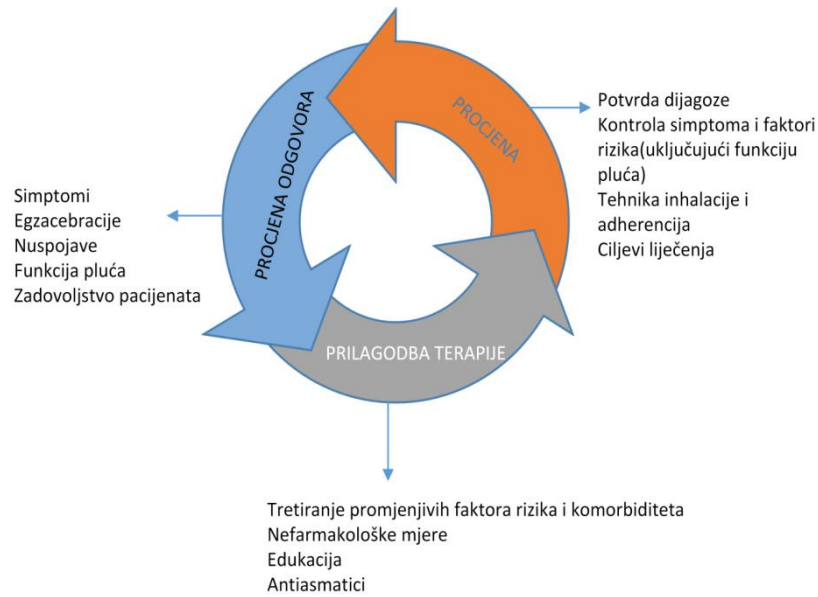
PROCJENA

Potvrda dijagoze
Kontrola simptoma i faktori rizika(uključujući funkciju pluća)
Tehnika inhalacije i adherencija
Ciljevi liječenja

PROCJENA ODGOVORA

Simptomi
Egzacebracije
Nuspojave
Funkcija pluća
Zadovoljstvo pacijenata

PRILAGODBA TERAPIJE

Tretiranje promjenjivih faktora rizika i komorbiditeta
Nefarmakološke mjere
Edukacija
Antiasmatici